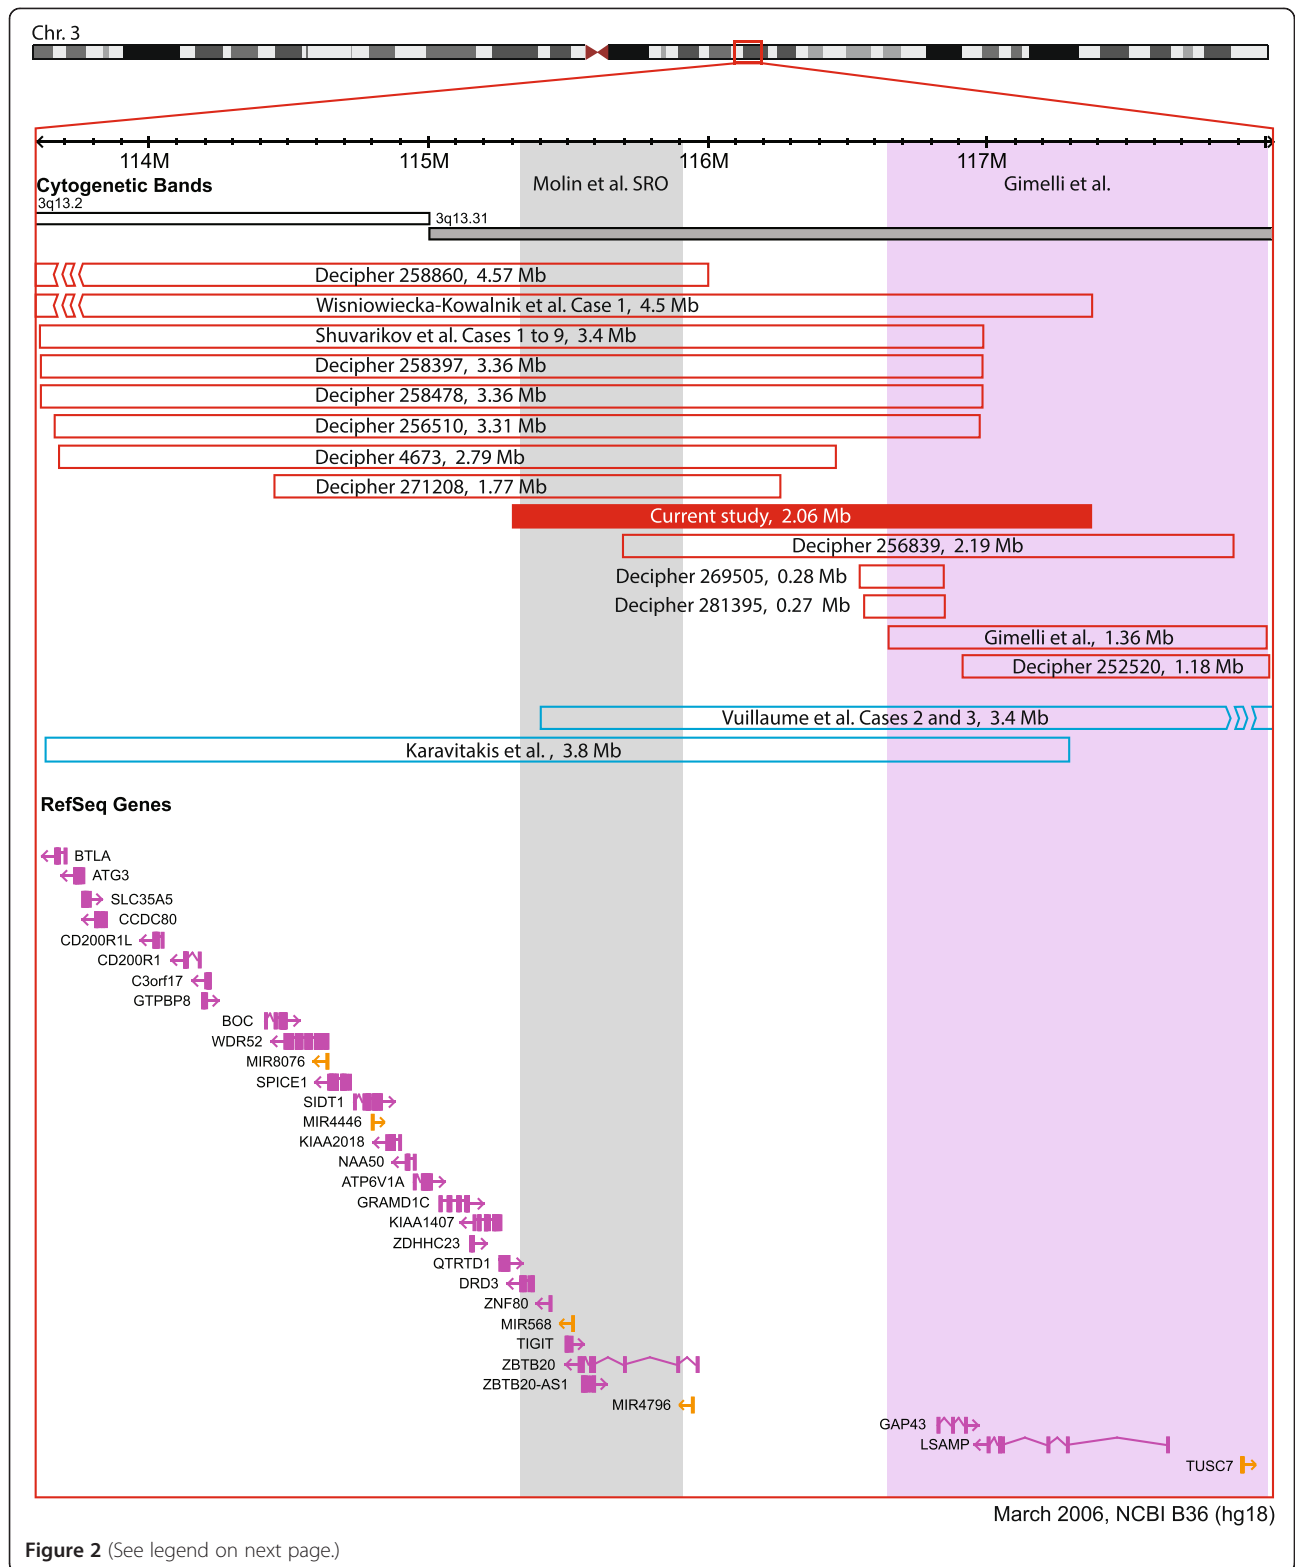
Chr. 3

114M 115M 116M 117M

Cytogenetic Bands

3q13.2

3q13.31

Molin et al. SRO

Gimelli et al.

Decipher 258860, 4.57 Mb

Wisniowiecka-Kowalnik et al. Case 1, 4.5 Mb

Shuvarikov et al. Cases 1 to 9, 3.4 Mb

Decipher 258397, 3.36 Mb

Decipher 258478, 3.36 Mb

Decipher 256510, 3.31 Mb

Decipher 4673, 2.79 Mb

Decipher 271208, 1.77 Mb

Current study, 2.06 Mb

Decipher 256839, 2.19 Mb

Decipher 269505, 0.28 Mb

Decipher 281395, 0.27 Mb

Gimelli et al., 1.36 Mb

Decipher 252520, 1.18 Mb

Vuillaume et al. Cases 2 and 3, 3.4 Mb

Karavitakis et al. , 3.8 Mb

RefSeq Genes

BTLA
ATG3
SLC35A5
CCDC80
CD200R1L
CD200R1
C3orf17
GTPBP8
BOC
WDR52
MIR8076
SPICE1
SIDT1
MIR4446
KIAA2018
NAA50
ATP6V1A
GRAMD1C
KIAA1407
ZDHHC23
QTRTD1
DRD3
ZNF80
MIR568
TIGIT
ZBTB20
ZBTB20-AS1
MIR4796
GAP43
LSAMP
TUSC7

March 2006, NCBI B36 (hg18)

Figure 2 (See legend on next page.)